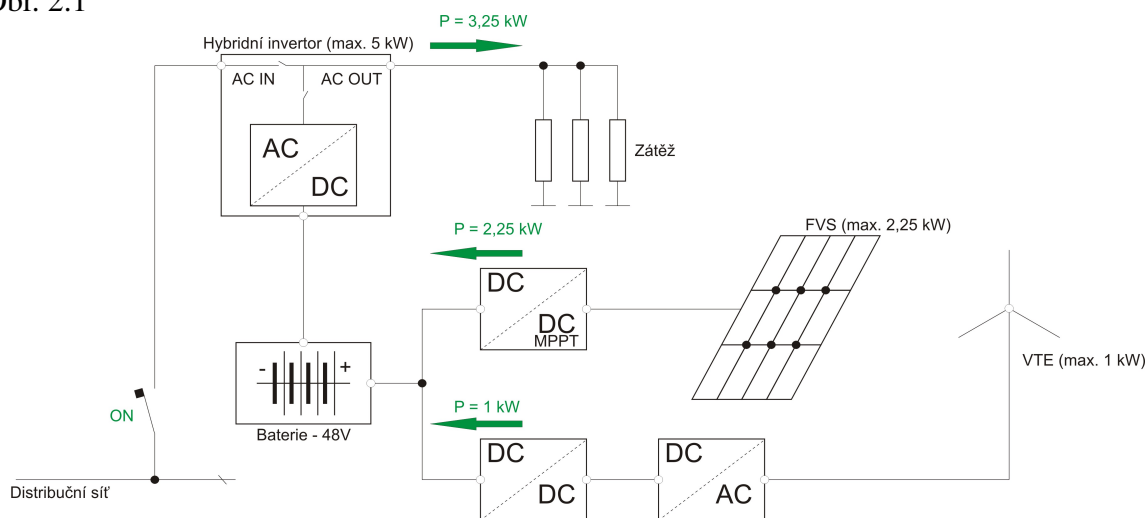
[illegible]br. 2.1

P = 3,25 kW

Hybridní invertor (max. 5 kW)

AC IN

AC OUT

AC

DC

Zátěž

P = 2,25 kW

FVS (max. 2,25 kW)

DC

DC

MPPT

-

+

Baterie - 48V

ON

P = 1 kW

VTE (max. 1 kW)

DC

DC

DC

AC

Distribuční síť